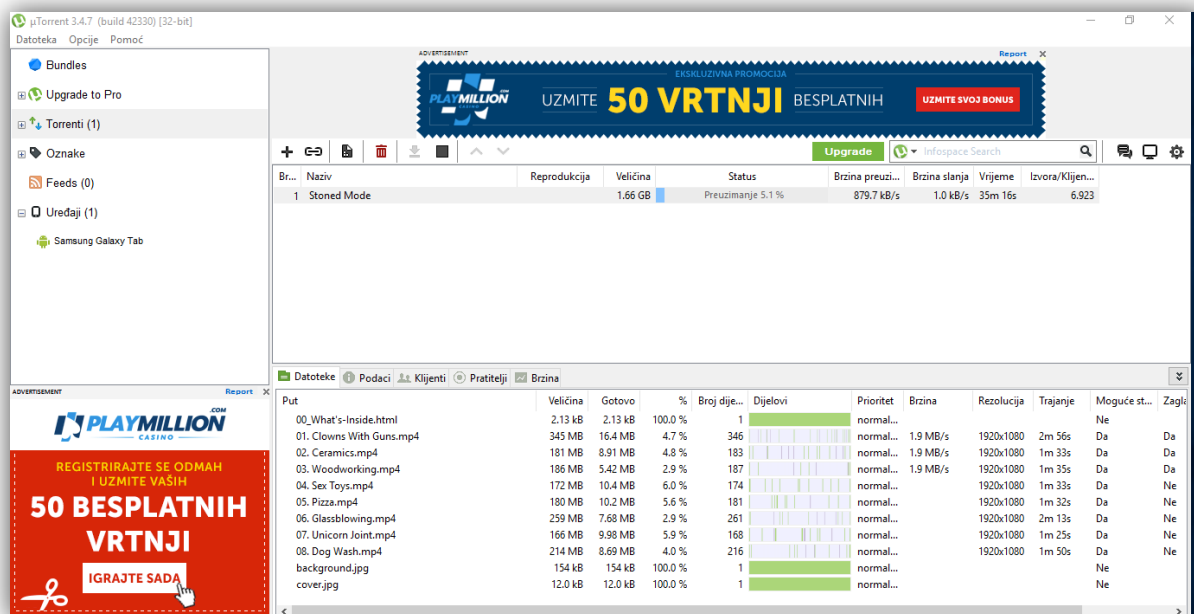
µTorrent 3.4.7 (build 42330) [32-bit]

Datoteka Opcije Pomoć

Bundles
Upgrade to Pro
Torrenti (1)
Oznake
Feeds (0)
Uređaji (1)
Samsung Galaxy Tab

ADVERTISEMENT Report
PLAYMILLION .COM CASINO
REGISTRIRAJTE SE ODMAH I UZMITE VAŠIH
50 BESPLATNIH VRTNJI
IGRAJTE SADA

ADVERTISEMENT Report
PLAYMILLION .COM
EKSKLUZIVNA PROMOCIJA
UZMITE 50 VRTNJI BESPLATNIH
UZMITE SVOJ BONUS

Upgrade
Infospace Search

| Br... | Naziv | Reprodukcija | Veličina | Status | Brzina preuz... | Brzina slanja | Vrijeme | Izvora/Klijen... |
|---|---|---|---|---|---|---|---|---|
| 1 | Stoned Mode | | 1.66 GB | Preuzimanje 5.1 % | 879.7 kB/s | 1.0 kB/s | 35m 16s | 6.923 |

Datoteke Podaci Klijenti Pratitelji Brzina

| Put | Veličina | Gotovo | % | Broj dije... | Dijelovi | Prioritet | Brzina | Rezolucija | Trajanje | Moguće st... | Zagla |
|---|---|---|---|---|---|---|---|---|---|---|---|
| 00_What's-Inside.html | 2.13 kB | 2.13 kB | 100.0 % | 1 | | normal... | | | | Ne | |
| 01. Clowns With Guns.mp4 | 345 MB | 16.4 MB | 4.7 % | 346 | | normal... | 1.9 MB/s | 1920x1080 | 2m 56s | Da | Da |
| 02. Ceramics.mp4 | 181 MB | 8.91 MB | 4.8 % | 183 | | normal... | 1.9 MB/s | 1920x1080 | 1m 33s | Da | Da |
| 03. Woodworking.mp4 | 186 MB | 5.42 MB | 2.9 % | 187 | | normal... | 1.9 MB/s | 1920x1080 | 1m 35s | Da | Da |
| 04. Sex Toys.mp4 | 172 MB | 10.4 MB | 6.0 % | 174 | | normal... | | 1920x1080 | 1m 33s | Da | Ne |
| 05. Pizza.mp4 | 180 MB | 10.2 MB | 5.6 % | 181 | | normal... | | 1920x1080 | 1m 32s | Da | Ne |
| 06. Glassblowing.mp4 | 259 MB | 7.68 MB | 2.9 % | 261 | | normal... | | 1920x1080 | 2m 13s | Da | Ne |
| 07. Unicorn Joint.mp4 | 166 MB | 9.98 MB | 5.9 % | 168 | | normal... | | 1920x1080 | 1m 25s | Da | Ne |
| 08. Dog Wash.mp4 | 214 MB | 8.69 MB | 4.0 % | 216 | | normal... | | 1920x1080 | 1m 50s | Da | Ne |
| background.jpg | 154 kB | 154 kB | 100.0 % | 1 | | normal... | | | | Ne | |
| cover.jpg | 12.0 kB | 12.0 kB | 100.0 % | 1 | | normal... | | | | Ne | |